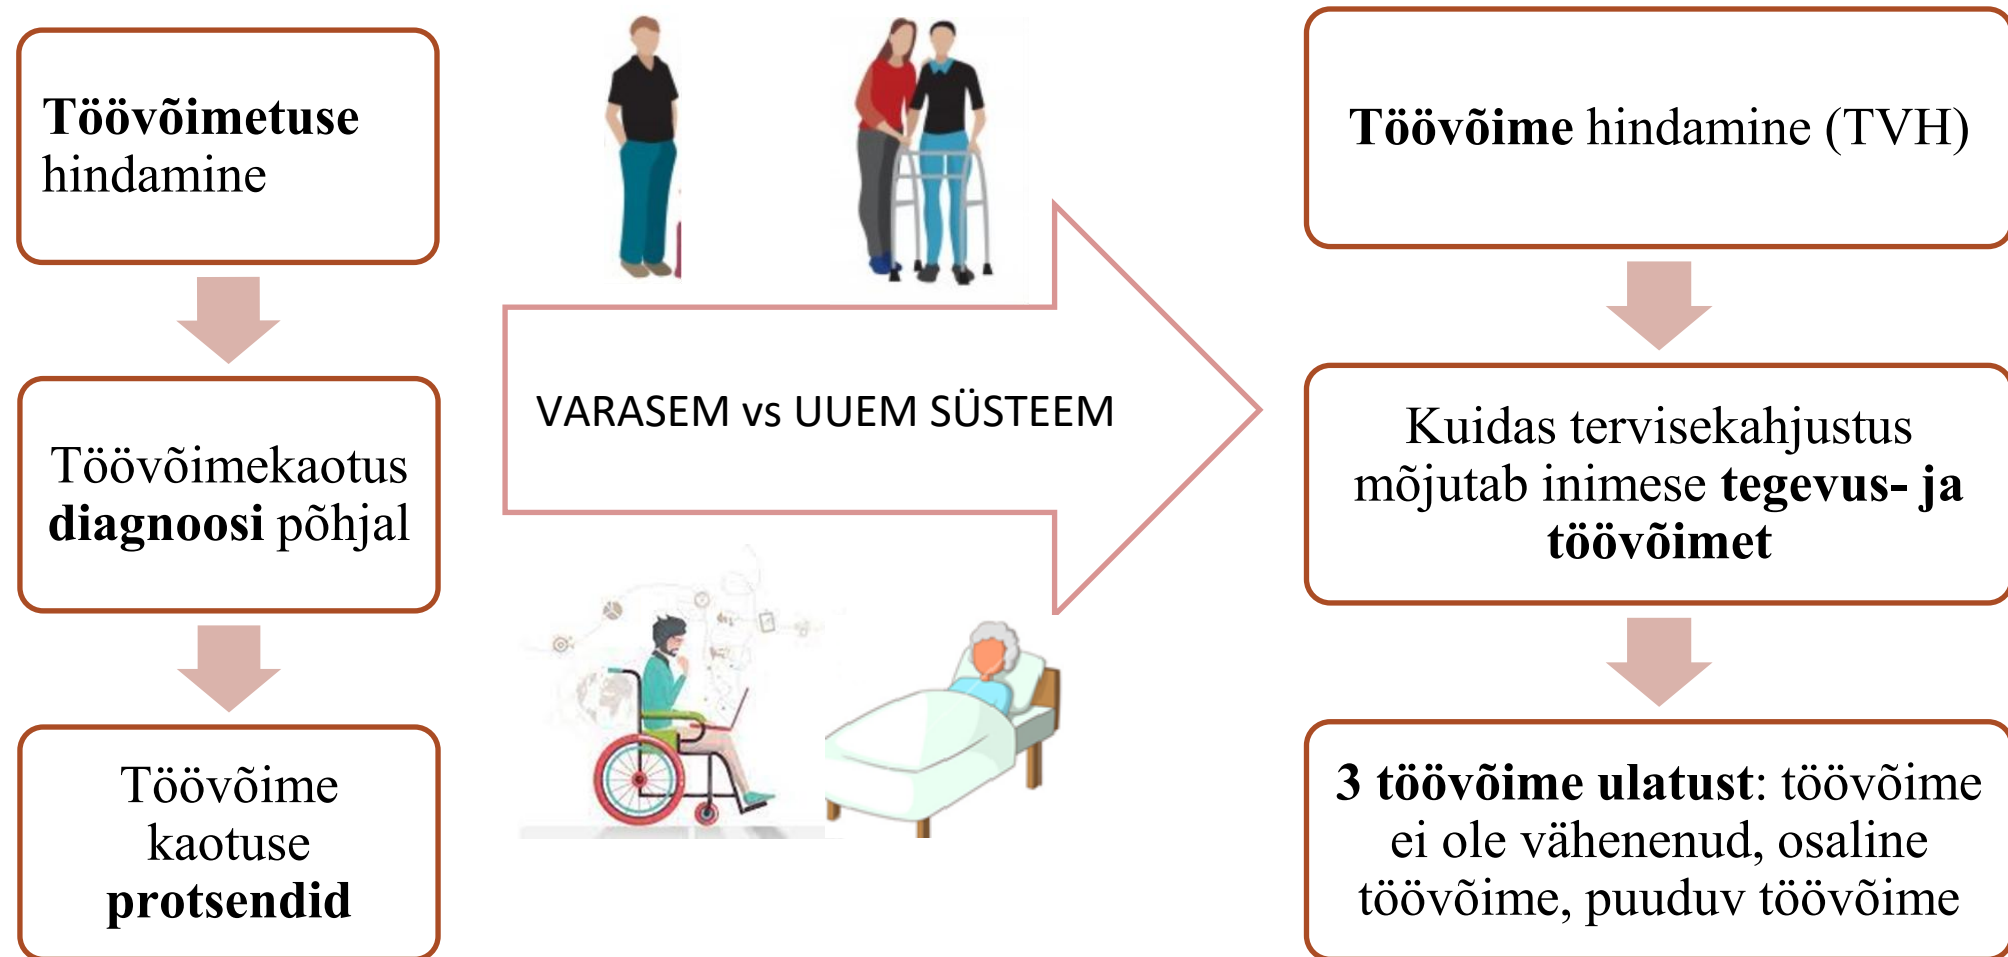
Töövõimetuse hindamine

Töövõimekaotus diagnoosi põhjal

Töövõime kaotuse protsendid

VARASEM vs UUEM SÜSTEEM

Töövõime hindamine (TVH)

Kuidas tervisekahjustus mõjutab inimese tegevus- ja töövõimet

3 töövõime ulatust: töövõime ei ole vähenenud, osaline töövõime, puuduv töövõime